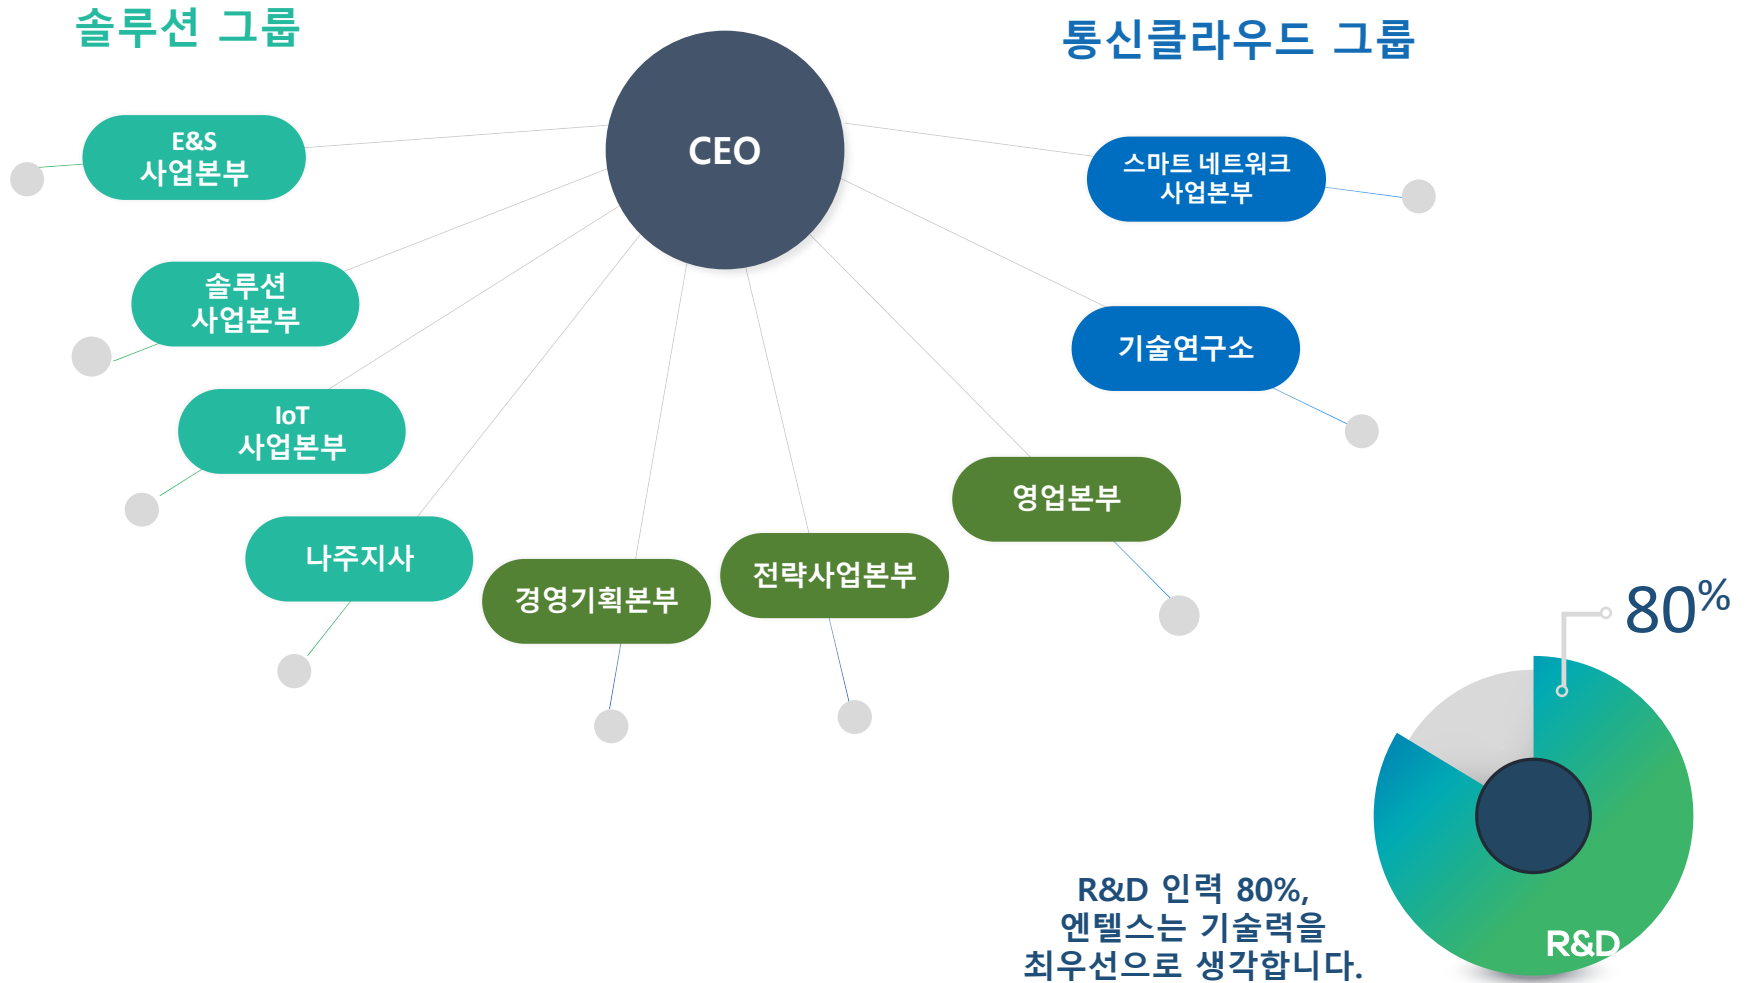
솔루션 그룹

통신클라우드 그룹

CEO

E&S
사업본부

솔루션
사업본부

IoT
사업본부

나주지사

경영기획본부

전략사업본부

영업본부

스마트 네트워크
사업본부

기술연구소

80%

R&D

R&D 인력 80%,
엔텔스는 기술력을
최우선으로 생각합니다.